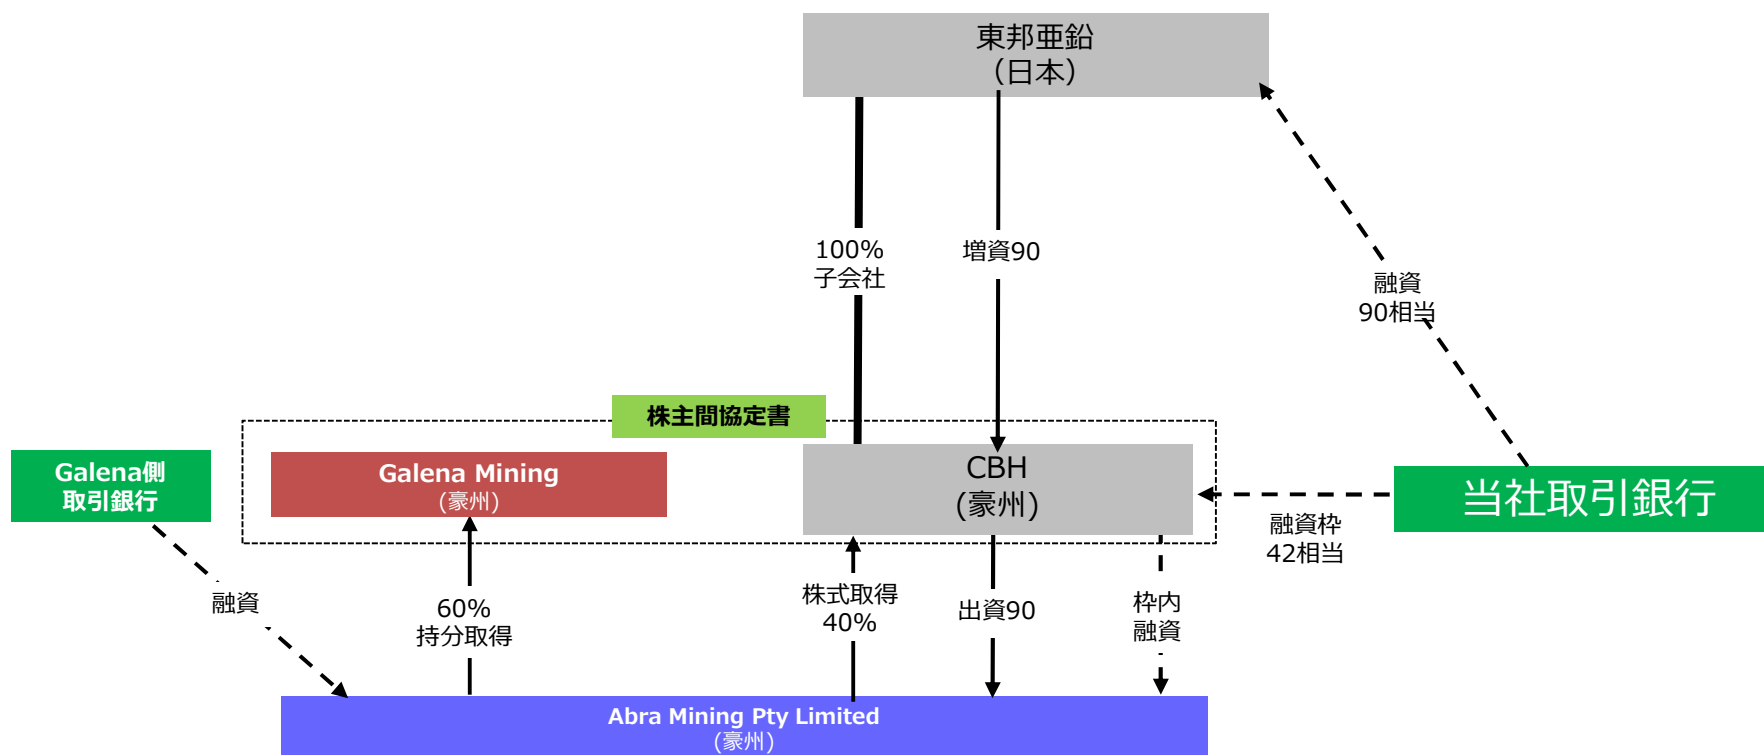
東邦亜鉛
（日本）

100%
子会社

増資90

融資
90相当

株主間協定書

Galena側
取引銀行

Galena Mining
（豪州）

CBH
（豪州）

当社取引銀行

融資枠
42相当

融資

60%
持分取得

株式取得
40%

出資90

枠内
融資

Abra Mining Pty Limited
（豪州）